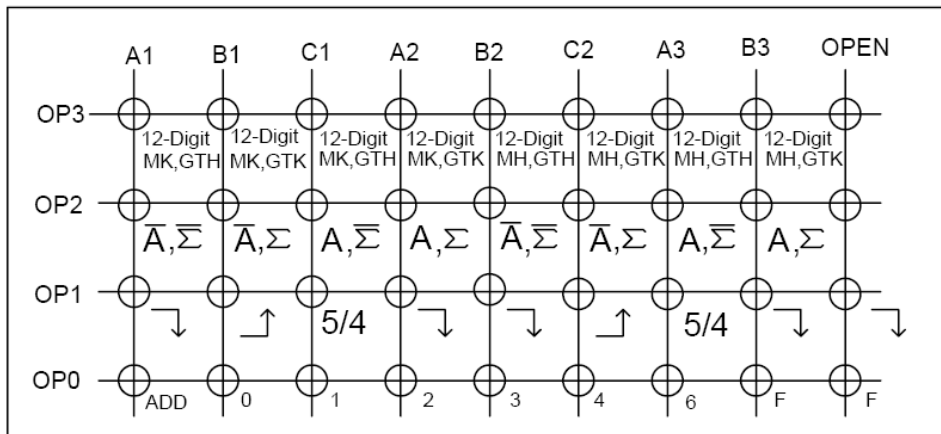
| | A1 | B1 | C1 | A2 | B2 | C2 | A3 | B3 | OPEN |
|---|---|---|---|---|---|---|---|---|---|
| OP3 | 12-Digit MK,GTH | 12-Digit MK,GTK | 12-Digit MK,GTH | 12-Digit MK,GTK | 12-Digit MH,GTH | 12-Digit MH,GTK | 12-Digit MH,GTH | 12-Digit MH,GTK | |
| OP2 | $\overline{A},\overline{\Sigma}$ | $\overline{A},\Sigma$ | $A,\overline{\Sigma}$ | $A,\Sigma$ | $\overline{A},\overline{\Sigma}$ | $\overline{A},\Sigma$ | $A,\overline{\Sigma}$ | $A,\Sigma$ | |
| OP1 | ⏋ | ⏌ | 5/4 | ⏋ | ⏋ | ⏌ | 5/4 | ⏋ | ⏋ |
| OP0 | ADD | 0 | 1 | 2 | 3 | 4 | 6 | F | F |